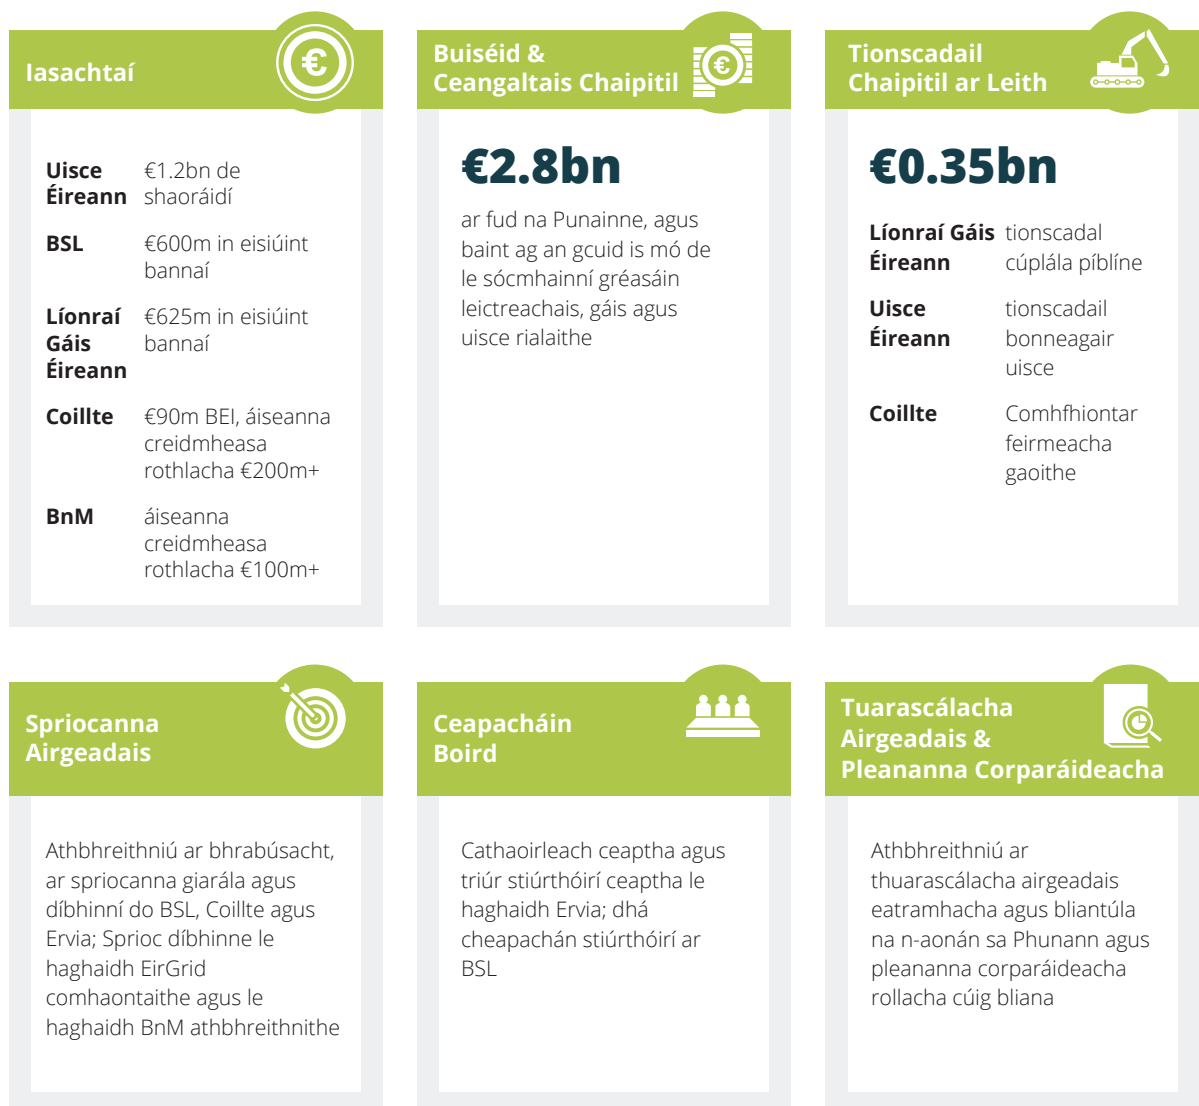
Iasachtaí

| | |
|---|---|
| Uisce Éireann | €1.2bn de shaoráidí |
| BSL | €600m in eisiúint bannaí |
| Líonraí Gáis Éireann | €625m in eisiúint bannaí |
| Coillte | €90m BEI, áiseanna creidmheasa rothlacha €200m+ |
| BnM | áiseanna creidmheasa rothlacha €100m+ |

Buiséid & Ceangaltais Chaipitil

€2.8bn

ar fud na Punainne, agus baint ag an gcuid is mó de le sócmhainní gréasáin leictreachais, gáis agus uisce rialaithe

Tionscadail Chaipitil ar Leith

€0.35bn

| | |
|---|---|
| Líonraí Gáis Éireann | tionscadal cúplála píblíne |
| Uisce Éireann | tionscadail bonneagair uisce |
| Coillte | Comhfhiontar feirmeacha gaoithe |

Spriocanna Airgeadais

Athbhreithniú ar bhrabúsacht, ar spriocanna giarála agus díbhinní do BSL, Coillte agus Ervia; Sprioc díbhinne le haghaidh EirGrid comhaontaithe agus le haghaidh BnM athbhreithnithe

Ceapacháin Boird

Cathaoirleach ceaptha agus triúr stiúrthóirí ceaptha le haghaidh Ervia; dhá cheapachán stiúrthóirí ar BSL

Tuarascálacha Airgeadais & Pleananna Corparáideacha

Athbhreithniú ar thuarascálacha airgeadais eatramhacha agus bliantúla na n-aonán sa Phunann agus pleananna corparáideacha rollacha cúig bliana